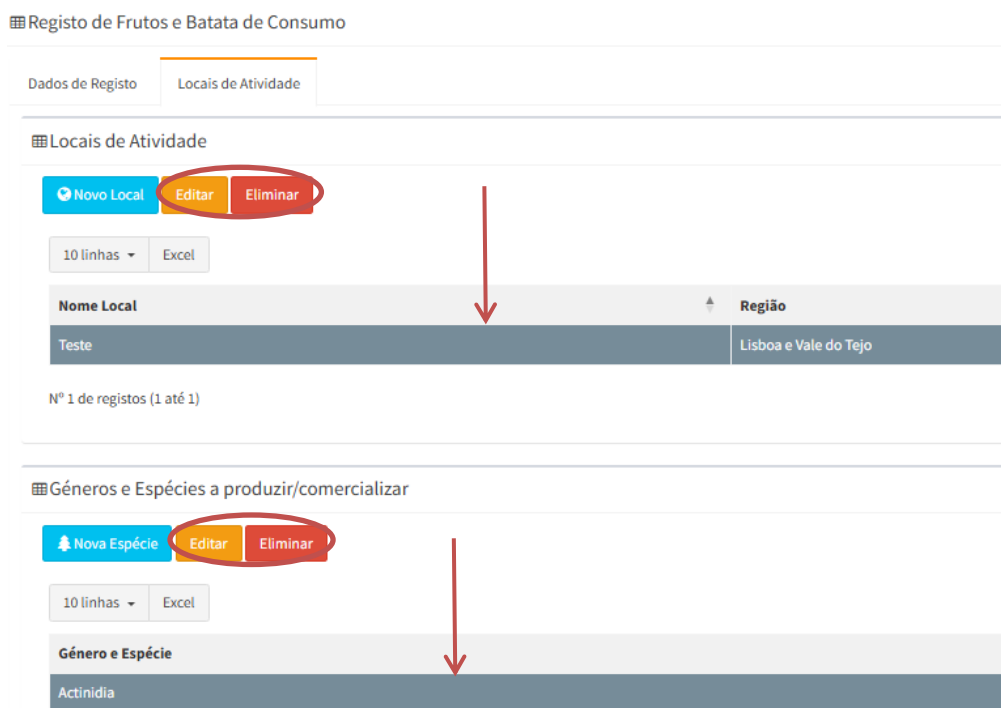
Registo de Frutos e Batata de Consumo

Dados de Registo | Locais de Atividade

Locais de Atividade

Novo Local | Editar | Eliminar

10 linhas | Excel

| Nome Local | Região |
|---|---|
| Teste | Lisboa e Vale do Tejo |

Nº 1 de registos (1 até 1)

Géneros e Espécies a produzir/comercializar

Nova Espécie | Editar | Eliminar

10 linhas | Excel

| Género e Espécie |
|---|
| Actinidia |